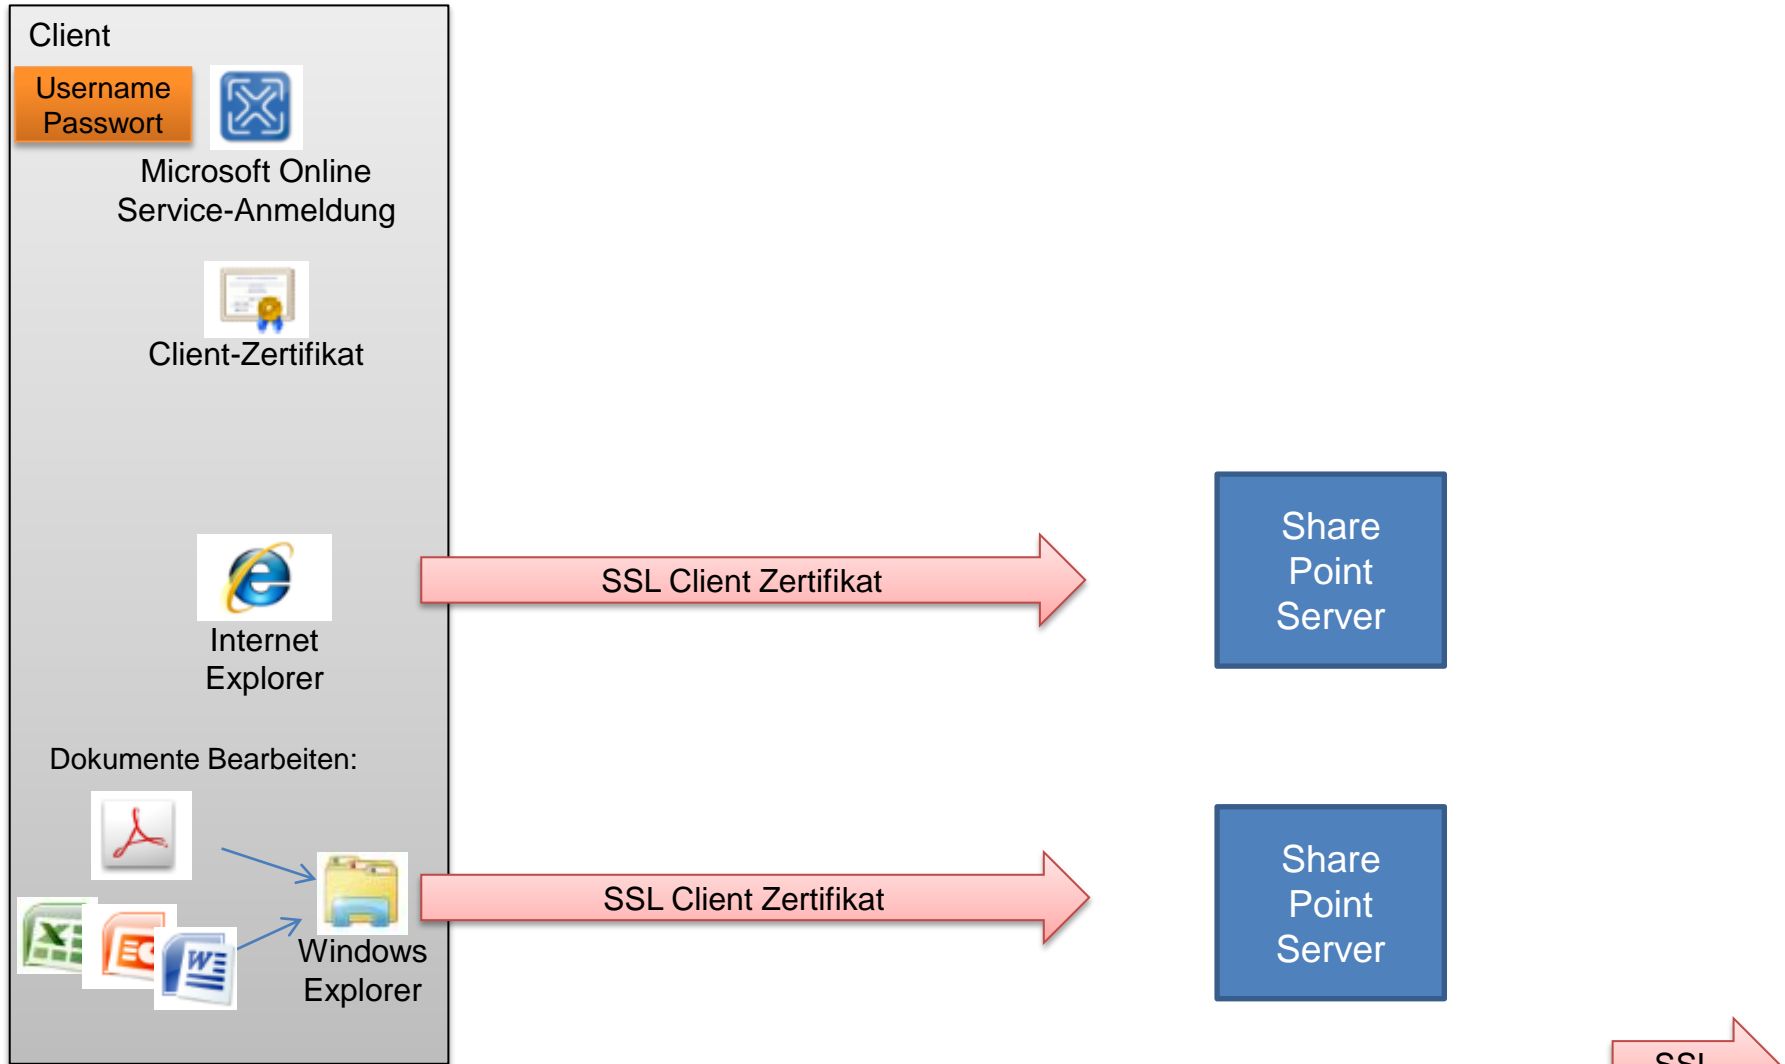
Client

Username
Passwort

Microsoft Online
Service-Anmeldung

Client-Zertifikat

Internet
Explorer

SSL Client Zertifikat

Share
Point
Server

Dokumente Bearbeiten:

Windows
Explorer

SSL Client Zertifikat

Share
Point
Server

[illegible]